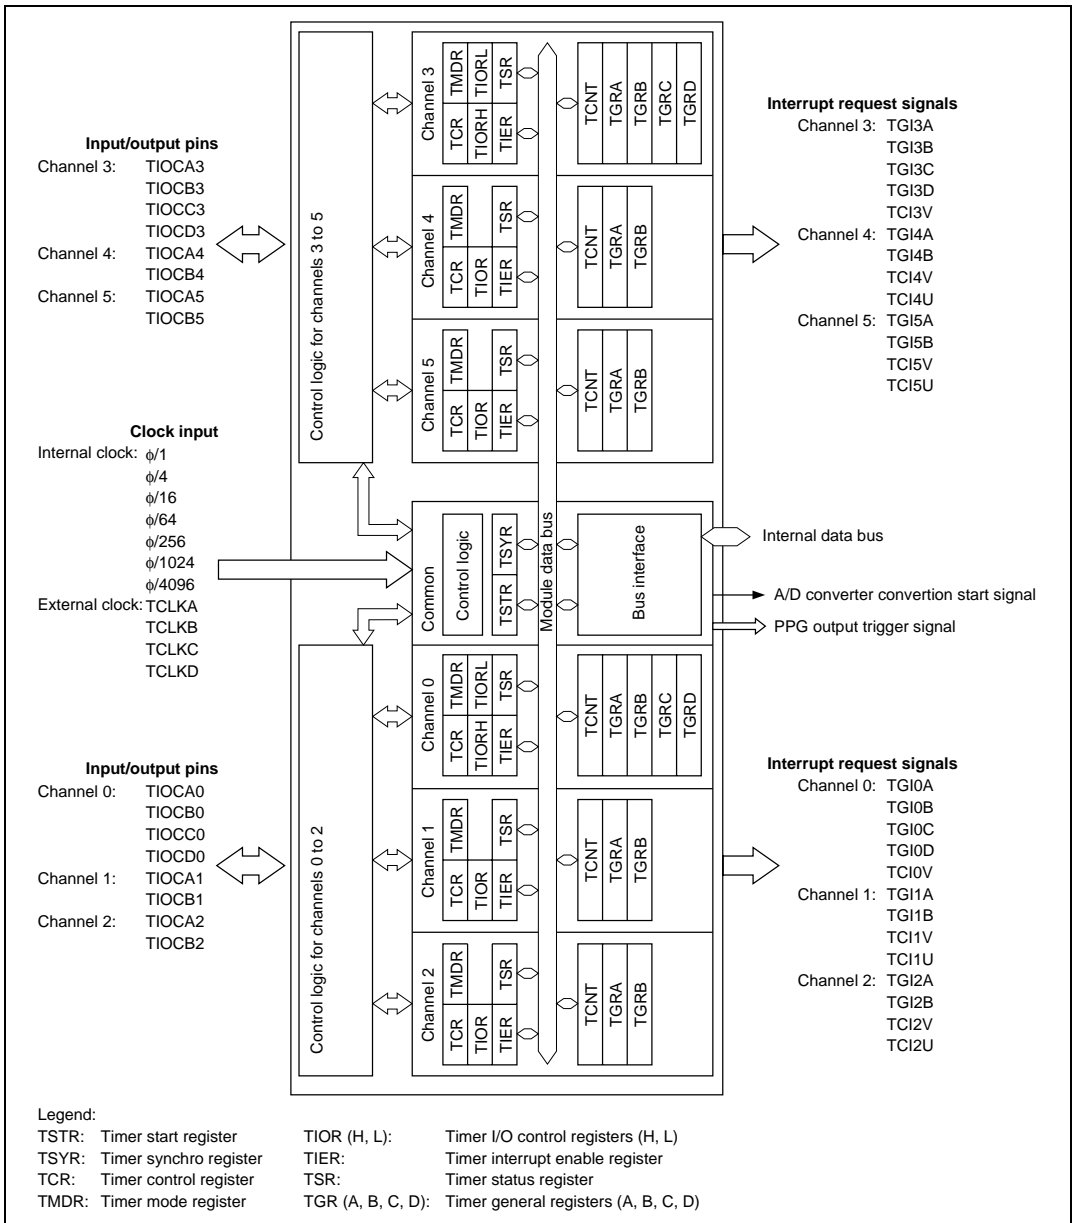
Input/output pins
Channel 3: TIOCA3
TIOCB3
TIOCC3
TIOCD3
Channel 4: TIOCA4
TIOCB4
Channel 5: TIOCA5
TIOCB5

Clock input
Internal clock: $\phi$/1
$\phi$/4
$\phi$/16
$\phi$/64
$\phi$/256
$\phi$/1024
$\phi$/4096
External clock: TCLKA
TCLKB
TCLKC
TCLKD

Input/output pins
Channel 0: TIOCA0
TIOCB0
TIOCC0
TIOCD0
Channel 1: TIOCA1
TIOCB1
Channel 2: TIOCA2
TIOCB2

Control logic for channels 3 to 5

Channel 3 TCR TMDR TIORH TIORL TIER TSR
TCNT TGRA TGRB TGRC TGRD

Channel 4 TCR TMDR TIOR TIER TSR
TCNT TGRA TGRB

Channel 5 TCR TMDR TIOR TIER TSR
TCNT TGRA TGRB

Common Control logic TSTR TSYR
Module data bus
Bus interface

Control logic for channels 0 to 2

Channel 0 TCR TMDR TIORH TIORL TIER TSR
TCNT TGRA TGRB TGRC TGRD

Channel 1 TCR TMDR TIOR TIER TSR
TCNT TGRA TGRB

Channel 2 TCR TMDR TIOR TIER TSR
TCNT TGRA TGRB

Interrupt request signals
Channel 3: TGI3A
TGI3B
TGI3C
TGI3D
TCI3V
Channel 4: TGI4A
TGI4B
TCI4V
TCI4U
Channel 5: TGI5A
TGI5B
TCI5V
TCI5U

Internal data bus
A/D converter convertion start signal
PPG output trigger signal

Interrupt request signals
Channel 0: TGI0A
TGI0B
TGI0C
TGI0D
TCI0V
Channel 1: TGI1A
TGI1B
TCI1V
TCI1U
Channel 2: TGI2A
TGI2B
TCI2V
TCI2U

Legend:
TSTR: Timer start register
TSYR: Timer synchro register
TCR: Timer control register
TMDR: Timer mode register
TIOR (H, L): Timer I/O control registers (H, L)
TIER: Timer interrupt enable register
TSR: Timer status register
TGR (A, B, C, D): Timer general registers (A, B, C, D)